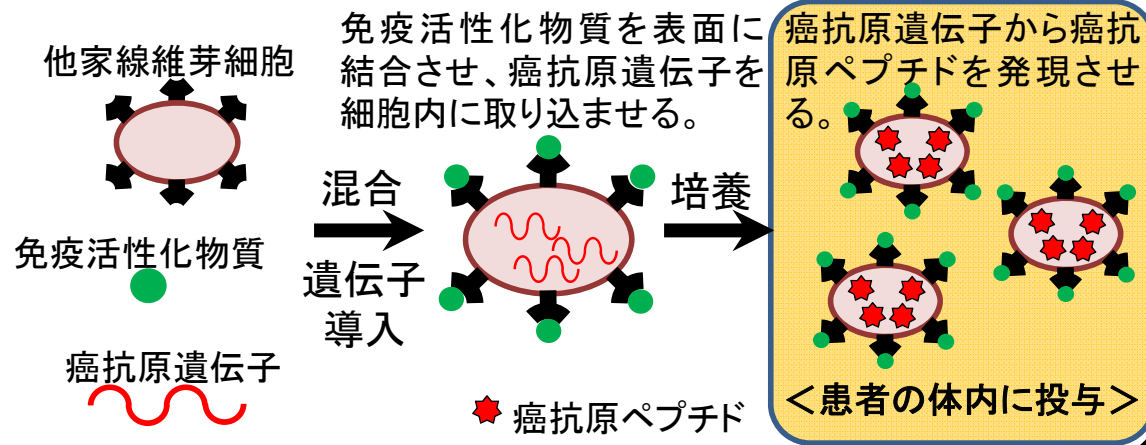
他家線維芽細胞

免疫活性化物質

癌抗原遺伝子

免疫活性化物質を表面に結合させ、癌抗原遺伝子を細胞内に取り込ませる。

混合

遺伝子導入

培養

癌抗原ペプチド

癌抗原遺伝子から癌抗原ペプチドを発現させる。

＜患者の体内に投与＞